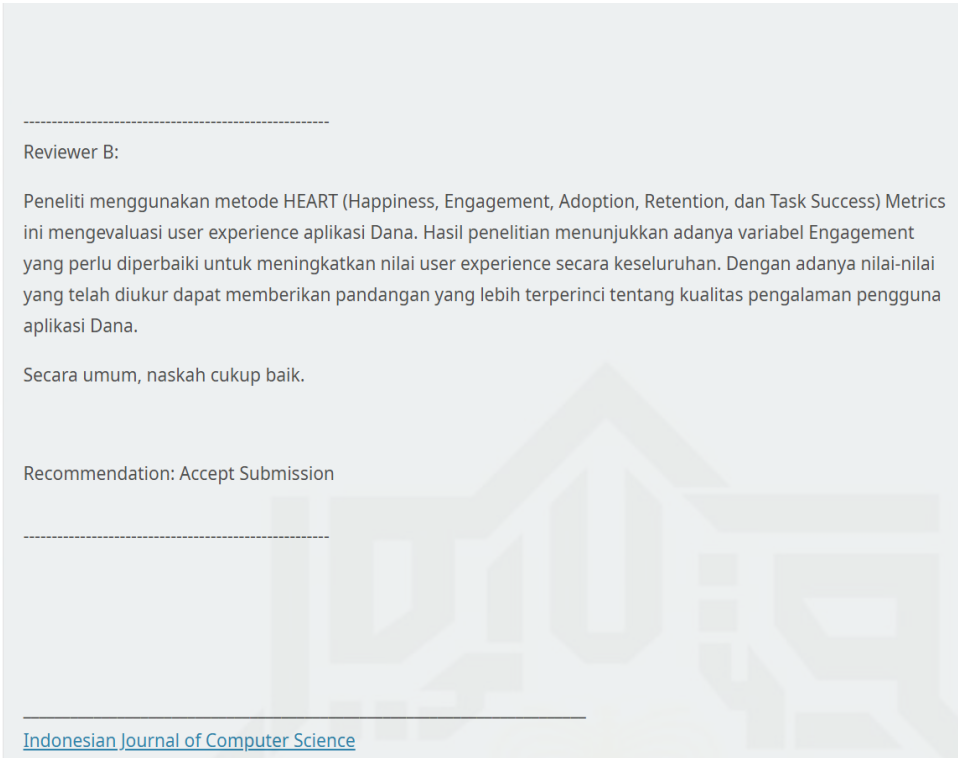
------------------------------------------------------
Reviewer B:

Peneliti menggunakan metode HEART (Happiness, Engagement, Adoption, Retention, dan Task Success) Metrics ini mengevaluasi user experience aplikasi Dana. Hasil penelitian menunjukkan adanya variabel Engagement yang perlu diperbaiki untuk meningkatkan nilai user experience secara keseluruhan. Dengan adanya nilai-nilai yang telah diukur dapat memberikan pandangan yang lebih terperinci tentang kualitas pengalaman pengguna aplikasi Dana.

Secara umum, naskah cukup baik.

Recommendation: Accept Submission

------------------------------------------------------

Indonesian Journal of Computer Science